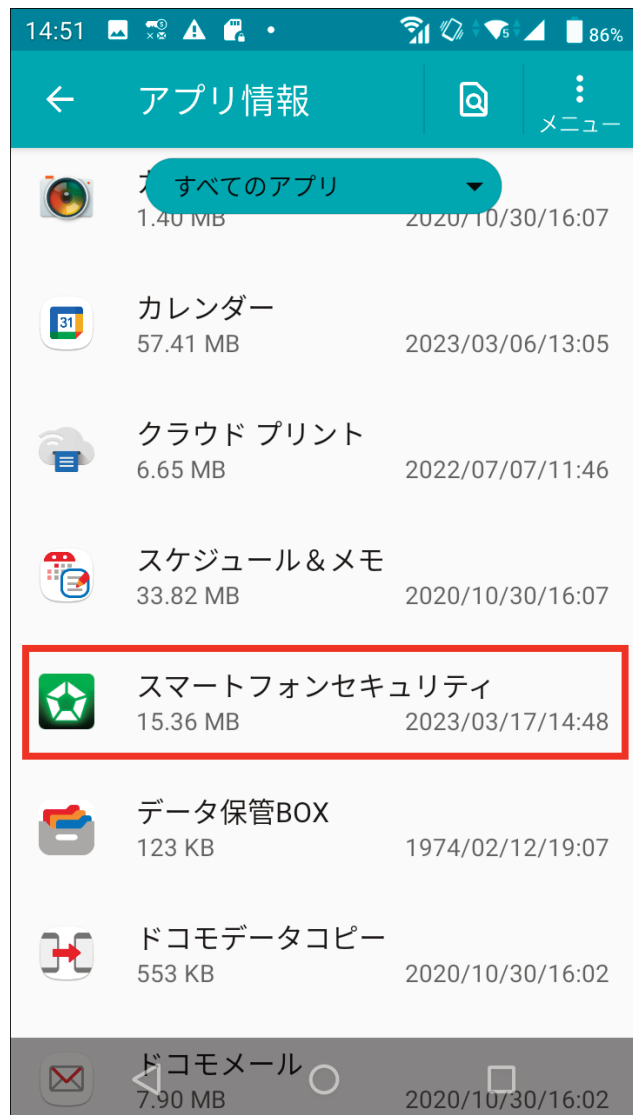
14:51 86%

アプリ情報
メニュー

すべてのアプリ

カ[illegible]
1.40 MB 2020/10/30/16:07

カレンダー
57.41 MB 2023/03/06/13:05

クラウド プリント
6.65 MB 2022/07/07/11:46

スケジュール＆メモ
33.82 MB 2020/10/30/16:07

スマートフォンセキュリティ
15.36 MB 2023/03/17/14:48

データ保管BOX
123 KB 1974/02/12/19:07

ドコモデータコピー
553 KB 2020/10/30/16:02

ドコモメール
7.90 MB 2020/10/30/16:02